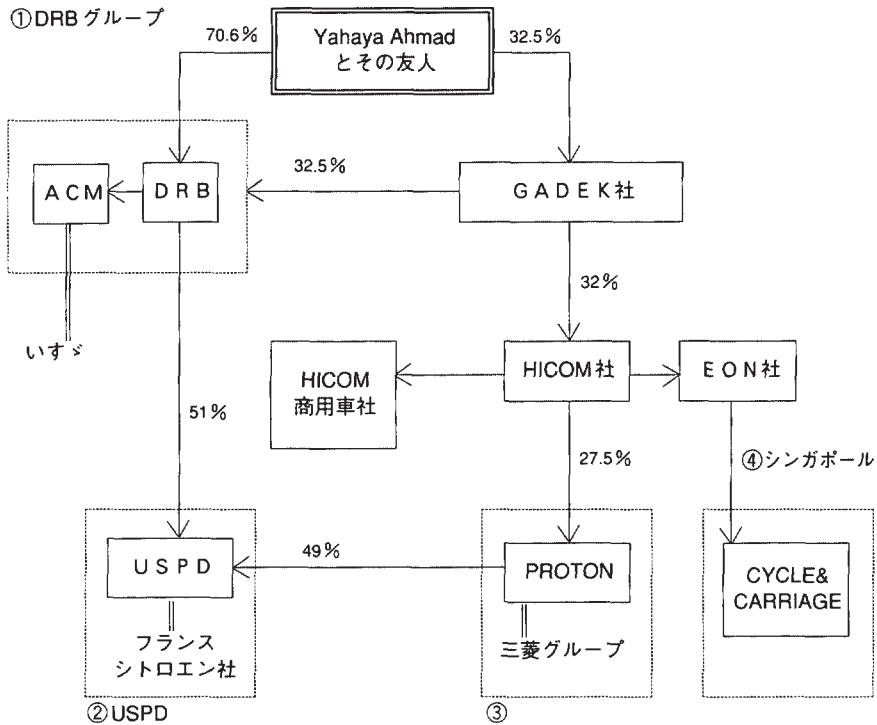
①DRBグループ

Yahaya Ahmad
とその友人

70.6%

32.5%

ACM

DRB

32.5%

GADEK社

いすゞ

32%

HICOM
商用車社

HICOM社

EON社

51%

27.5%

④シンガポール

USPD

49%

PROTON

CYCLE&
CARRIAGE

フランス
シトロエン社

三菱グループ

②USPD

③